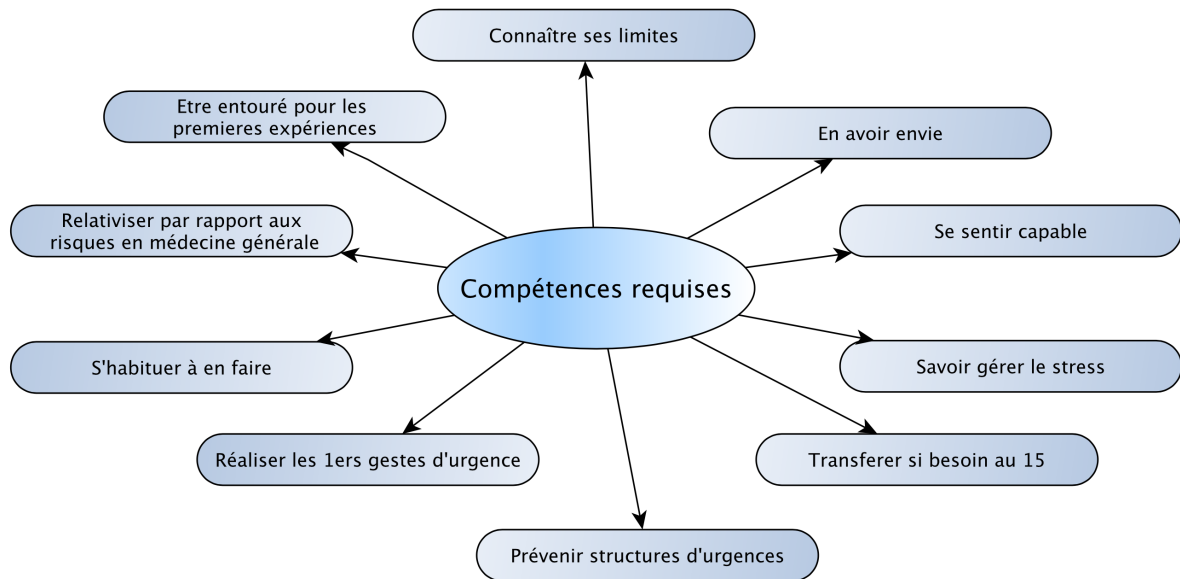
Connaître ses limites

Etre entouré pour les premieres expériences

En avoir envie

Relativiser par rapport aux risques en médecine générale

Se sentir capable

Compétences requises

S'habituer à en faire

Savoir gérer le stress

Réaliser les 1ers gestes d'urgence

Transferer si besoin au 15

Prévenir structures d'urgences